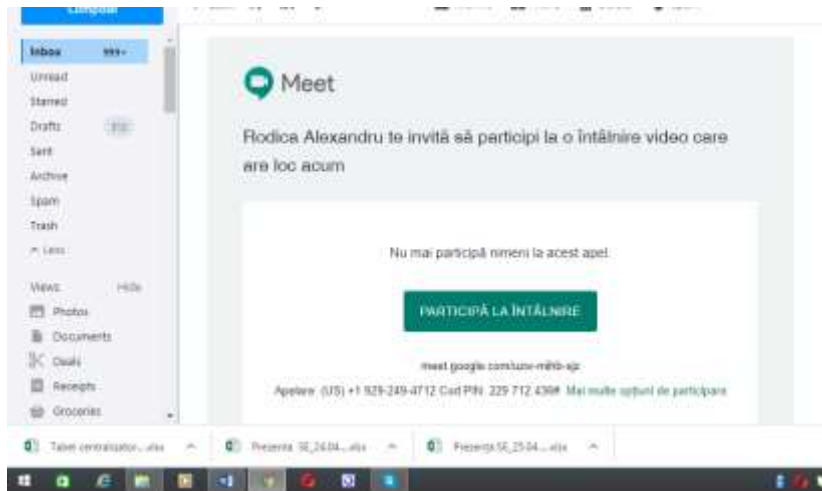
Compose

Inbox 999+
Unread
Starred
Drafts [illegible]
Sent
Archive
Spam
Trash
^ Less

Views Hide
Photos
Documents
Deals
Receipts
Groceries

Meet

Rodica Alexandru te invită să participi la o întâlnire video care are loc acum

Nu mai participă nimeni la acest apel.

PARTICIPĂ LA ÎNTÂLNIRE

meet.google.com/uzv-mhb-ajz

Apelare: (US) +1 929-249-4712 Cod PIN: 229 712 439# Mai multe opțiuni de participare

Tabel centralizator....xlsx ^ Prezenta SE_24.04....xlsx ^ Prezenta SE_25.04....xlsx ^